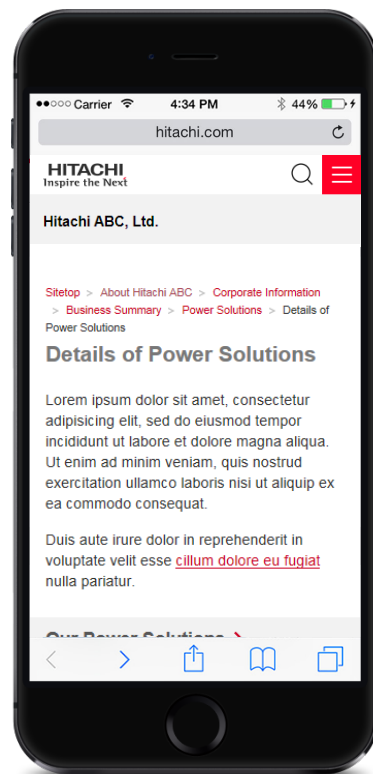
●●○○○ Carrier 4:34 PM 44%

hitachi.com

HITACHI
Inspire the Next

Hitachi ABC, Ltd.

Sitetop > About Hitachi ABC > Corporate Information > Business Summary > Power Solutions > Details of Power Solutions

Details of Power Solutions

Lorem ipsum dolor sit amet, consectetur adipisicing elit, sed do eiusmod tempor incididunt ut labore et dolore magna aliqua. Ut enim ad minim veniam, quis nostrud exercitation ullamco laboris nisi ut aliquip ex ea commodo consequat.

Duis aute irure dolor in reprehenderit in voluptate velit esse cillum dolore eu fugiat nulla pariatur.

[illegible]